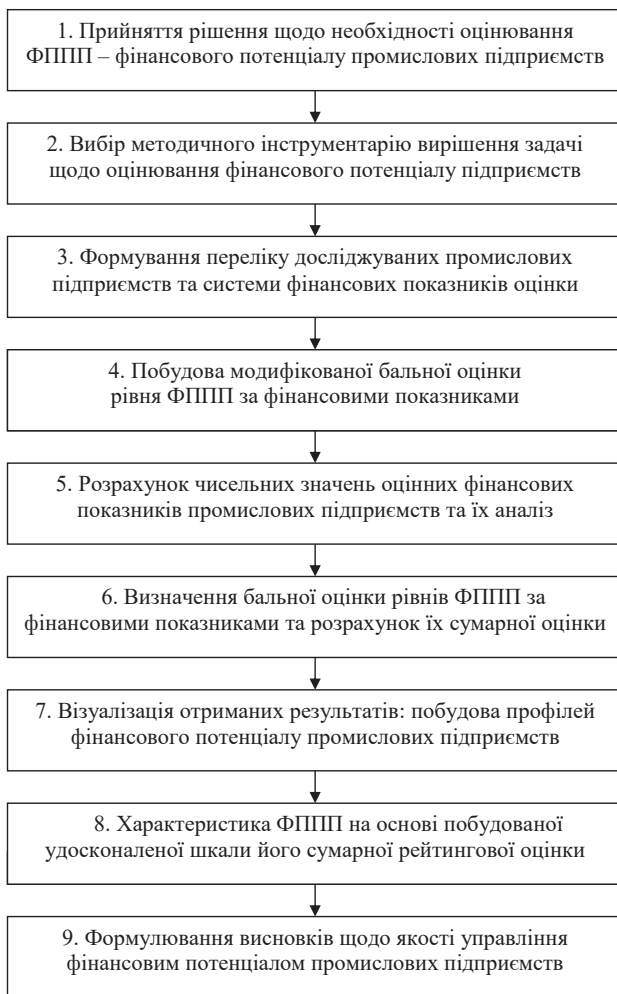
1. Прийняття рішення щодо необхідності оцінювання ФППП – фінансового потенціалу промислових підприємств

2. Вибір методичного інструментарію вирішення задачі щодо оцінювання фінансового потенціалу підприємств

3. Формування переліку досліджуваних промислових підприємств та системи фінансових показників оцінки

4. Побудова модифікованої бальної оцінки рівня ФППП за фінансовими показниками

5. Розрахунок чисельних значень оцінних фінансових показників промислових підприємств та їх аналіз

6. Визначення бальної оцінки рівнів ФППП за фінансовими показниками та розрахунок їх сумарної оцінки

7. Візуалізація отриманих результатів: побудова профілей фінансового потенціалу промислових підприємств

8. Характеристика ФППП на основі побудованої удосконаленої шкали його сумарної рейтингової оцінки

9. Формулювання висновків щодо якості управління фінансовим потенціалом промислових підприємств